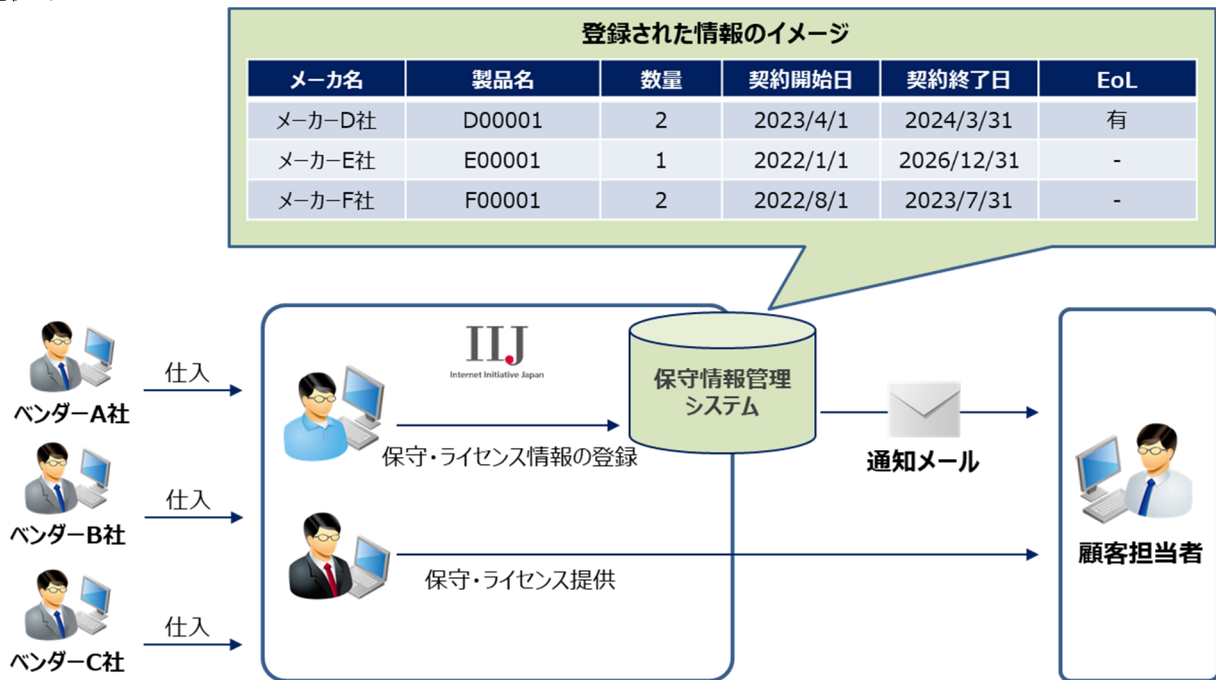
登録された情報のイメージ

| メーカ名 | 製品名 | 数量 | 契約開始日 | 契約終了日 | EoL |
|---|---|---|---|---|---|
| メーカーD社 | D00001 | 2 | 2023/4/1 | 2024/3/31 | 有 |
| メーカーE社 | E00001 | 1 | 2022/1/1 | 2026/12/31 | - |
| メーカーF社 | F00001 | 2 | 2022/8/1 | 2023/7/31 | - |

ベンダーA社
仕入
ベンダーB社
仕入
ベンダーC社
仕入

IIJ
Internet Initiative Japan

保守・ライセンス情報の登録
保守・ライセンス提供

保守情報管理システム

通知メール

顧客担当者